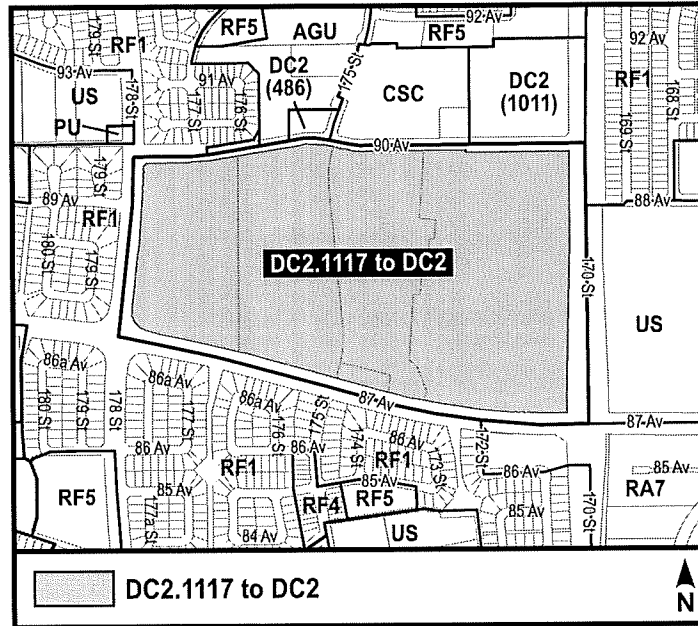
RF5
AGU
92 Av
RF5
179 St
RF1
93 Av
US
178 St
91 Av
177 St
176 St
DC2
(486)
175 St
CSC
DC2
(1011)
92 Av
RF1
168 St
169 St
PU
90 Av
179 St
89 Av
RF1
180 St
179 St
88 Av
DC2.1117 to DC2
170 St
US
86a Av
86a Av
180 St
179 St
178 St
177 St
86a Av
176 St
175 St
87 Av
174 St
86 Av
173 St
172 St
87 Av
86 Av
86 Av
RF1
86 Av
RF1
86 Av
85 Av
RF5
85 Av
85 Av
RF4
RF5
85 Av
RA7
177a St
84 Av
US
170 St
DC2.1117 to DC2
N